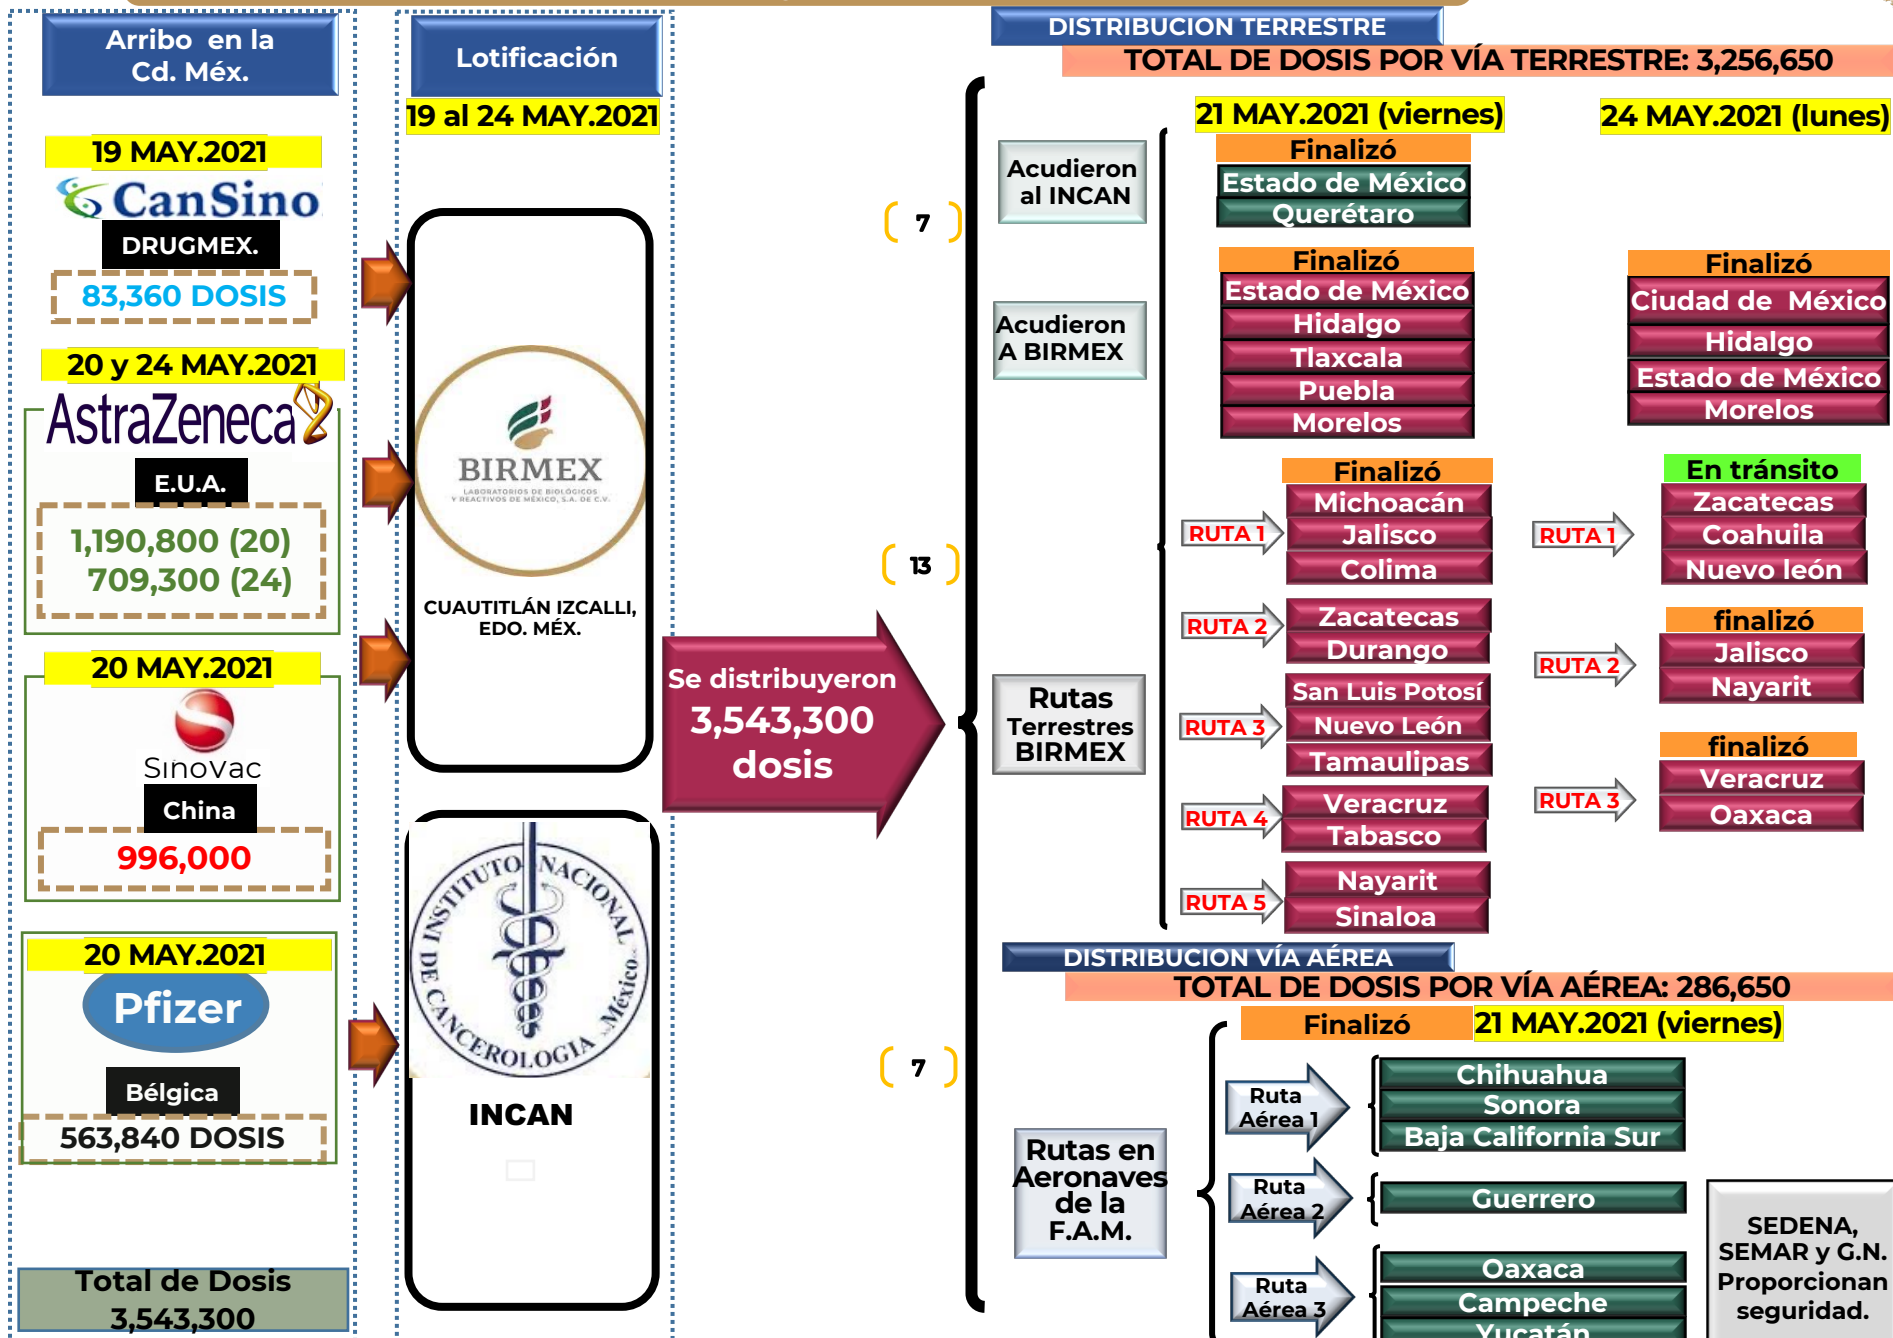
Arribo en la Cd. Méx.

19 MAY.2021
CanSino
DRUGMEX.
83,360 DOSIS

20 y 24 MAY.2021
AstraZeneca
E.U.A.
1,190,800 (20)
709,300 (24)

20 MAY.2021
Sinovac
China
996,000

20 MAY.2021
Pfizer
Bélgica
563,840 DOSIS

Total de Dosis
3,543,300

Lotificación
19 al 24 MAY.2021

BIRMEX
LABORATORIOS DE BIOLÓGICOS Y REACTIVOS DE MÉXICO, S.A. DE C.V.
CUAUTITLÁN IZCALLI, EDO. MÉX.

INSTITUTO NACIONAL DE CANCEROLOGIA México
INCAN

Se distribuyeron 3,543,300 dosis

( 7 )
( 13 )
( 7 )

DISTRIBUCION TERRESTRE
TOTAL DE DOSIS POR VÍA TERRESTRE: 3,256,650

21 MAY.2021 (viernes)
24 MAY.2021 (lunes)

Acudieron al INCAN
Finalizó
Estado de México
Querétaro

Acudieron A BIRMEX
Finalizó
Estado de México
Hidalgo
Tlaxcala
Puebla
Morelos

Finalizó
Ciudad de México
Hidalgo
Estado de México
Morelos

Rutas Terrestres BIRMEX
Finalizó
RUTA 1
Michoacán
Jalisco
Colima
RUTA 2
Zacatecas
Durango
RUTA 3
San Luis Potosí
Nuevo León
Tamaulipas
RUTA 4
Veracruz
Tabasco
RUTA 5
Nayarit
Sinaloa

En tránsito
RUTA 1
Zacatecas
Coahuila
Nuevo león
finalizó
RUTA 2
Jalisco
Nayarit
finalizó
RUTA 3
Veracruz
Oaxaca

DISTRIBUCION VÍA AÉREA
TOTAL DE DOSIS POR VÍA AÉREA: 286,650
Finalizó
21 MAY.2021 (viernes)

Rutas en Aeronaves de la F.A.M.
Ruta Aérea 1
Chihuahua
Sonora
Baja California Sur
Ruta Aérea 2
Guerrero
Ruta Aérea 3
Oaxaca
Campeche
Yucatán

SEDENA, SEMAR y G.N. Proporcionan seguridad.